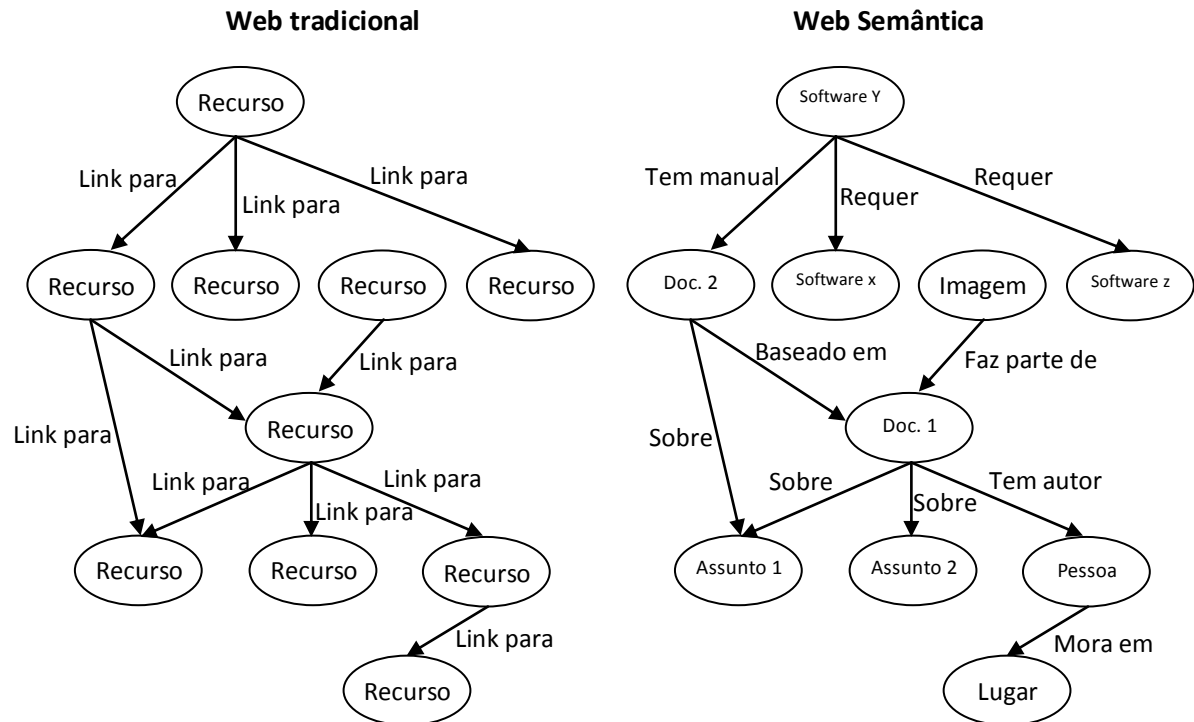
Web tradicional

Recurso

Link para

Link para

Link para

Recurso

Recurso

Recurso

Recurso

Link para

Link para

Link para

Recurso

Link para

Link para

Link para

Recurso

Recurso

Recurso

Link para

Recurso

Web Semântica

Software Y

Tem manual

Requer

Requer

Doc. 2

Software x

Imagem

Software z

Baseado em

Faz parte de

Sobre

Doc. 1

Sobre

Sobre

Tem autor

Assunto 1

Assunto 2

Pessoa

Mora em

Lugar